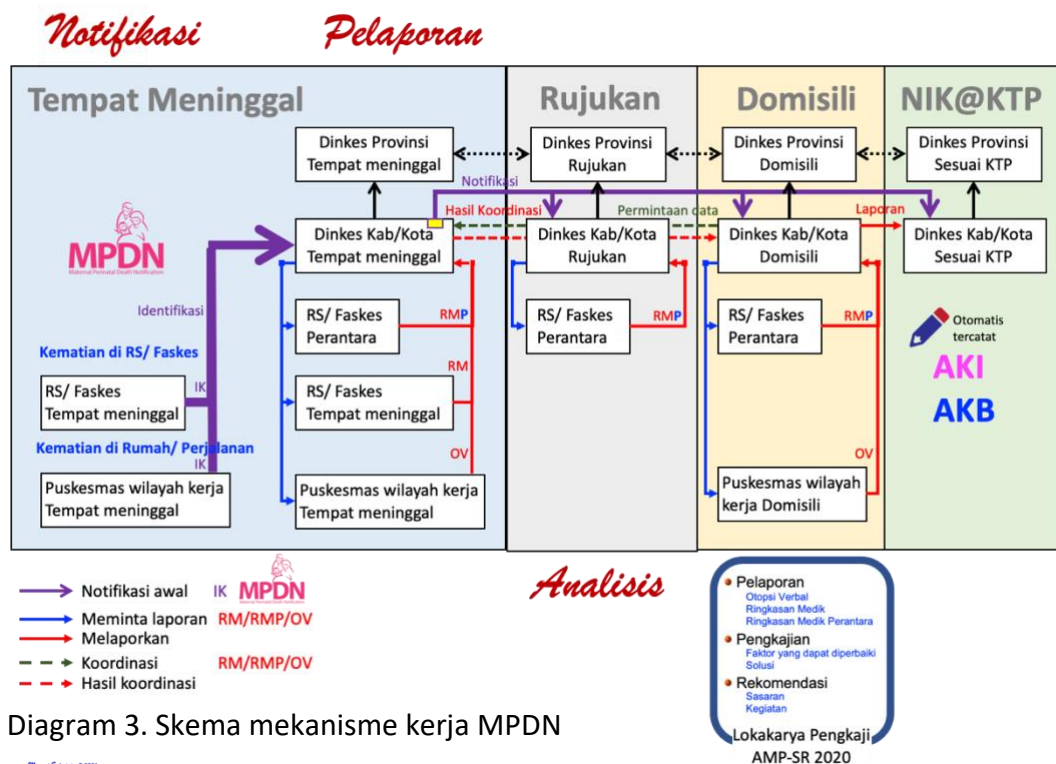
Notifikasi Pelaporan

Tempat Meninggal

Rujukan

Domisili

NIK@KTP

Dinkes Provinsi Tempat meninggal

Dinkes Provinsi Rujukan

Dinkes Provinsi Domisili

Dinkes Provinsi Sesuai KTP

Notifikasi

Hasil Koordinasi

Permintaan data

Laporan

MPDN
Maternal Perinatal Death Notification

Dinkes Kab/Kota Tempat meninggal

Dinkes Kab/Kota Rujukan

Dinkes Kab/Kota Domisili

Dinkes Kab/Kota Sesuai KTP

Identifikasi

RS/ Faskes Perantara

RMP

RS/ Faskes Perantara

RMP

RS/ Faskes Perantara

RMP

Otomatis tercatat

AKI

AKB

Kematian di RS/ Faskes

RS/ Faskes Tempat meninggal

IK

RM

RS/ Faskes Tempat meninggal

Kematian di Rumah/ Perjalanan

IK

OV

OV

Puskesmas wilayah kerja Tempat meninggal

Puskesmas wilayah kerja Tempat meninggal

Puskesmas wilayah kerja Domisili

Notifikasi awal IK MPDN

Meminta laporan RM/RMP/OV

Melaporkan

Koordinasi RM/RMP/OV

Hasil koordinasi

Analisis

• Pelaporan
Otopsi Verbal
Ringkasan Medik
Ringkasan Medik Perantara
• Pengkajian
Faktor yang dapat diperbaiki
Solusi
• Rekomendasi
Sasaran
Kegiatan
Lokakarya Pengkaji AMP-SR 2020

Diagram 3. Skema mekanisme kerja MPDN